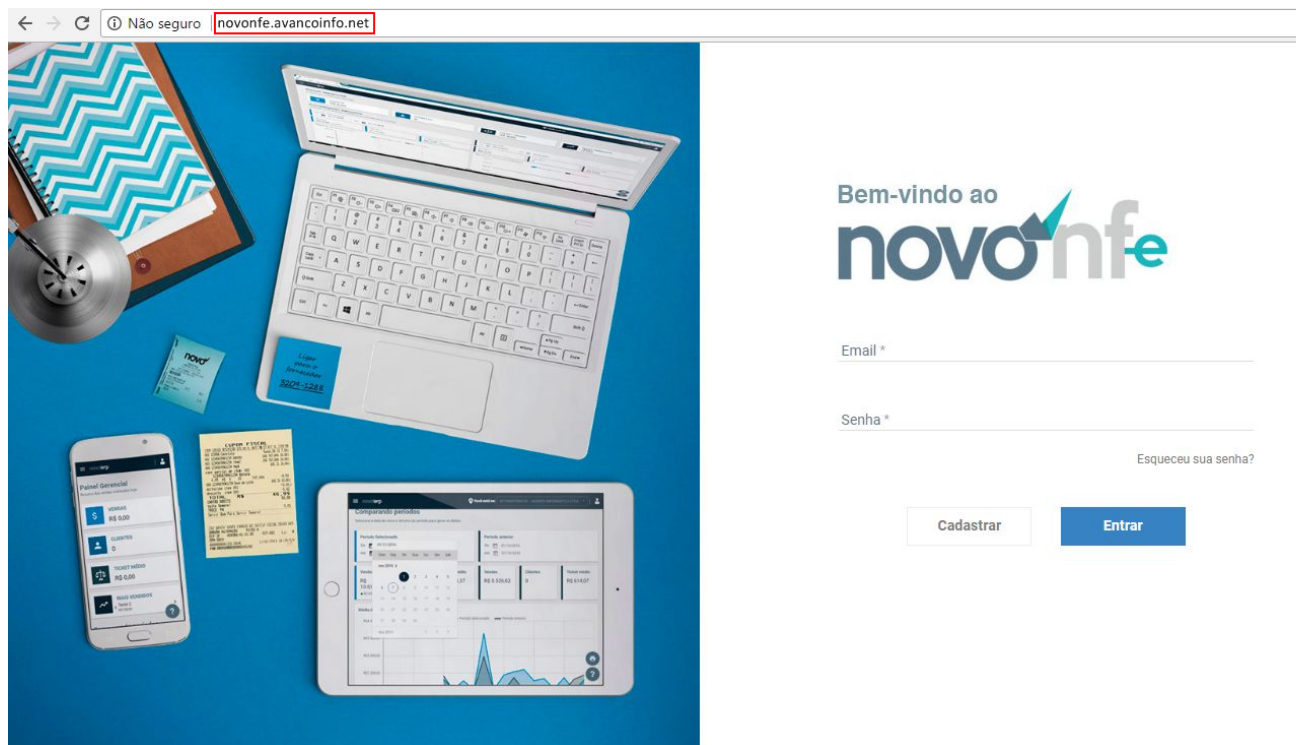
Não seguro novonfe.avancoinfo.net

Bem-vindo ao
novonfe

Email *

Senha *

Esqueceu sua senha?

Cadastrar

Entrar

Painel Gerencial

VENDAS
R$ 0,00

CLIENTES
0

TICKET MÉDIO
R$ 0,00

Comparando períodos

CUPOM FISCAL

Ligar para o Fernandes
3201-1283